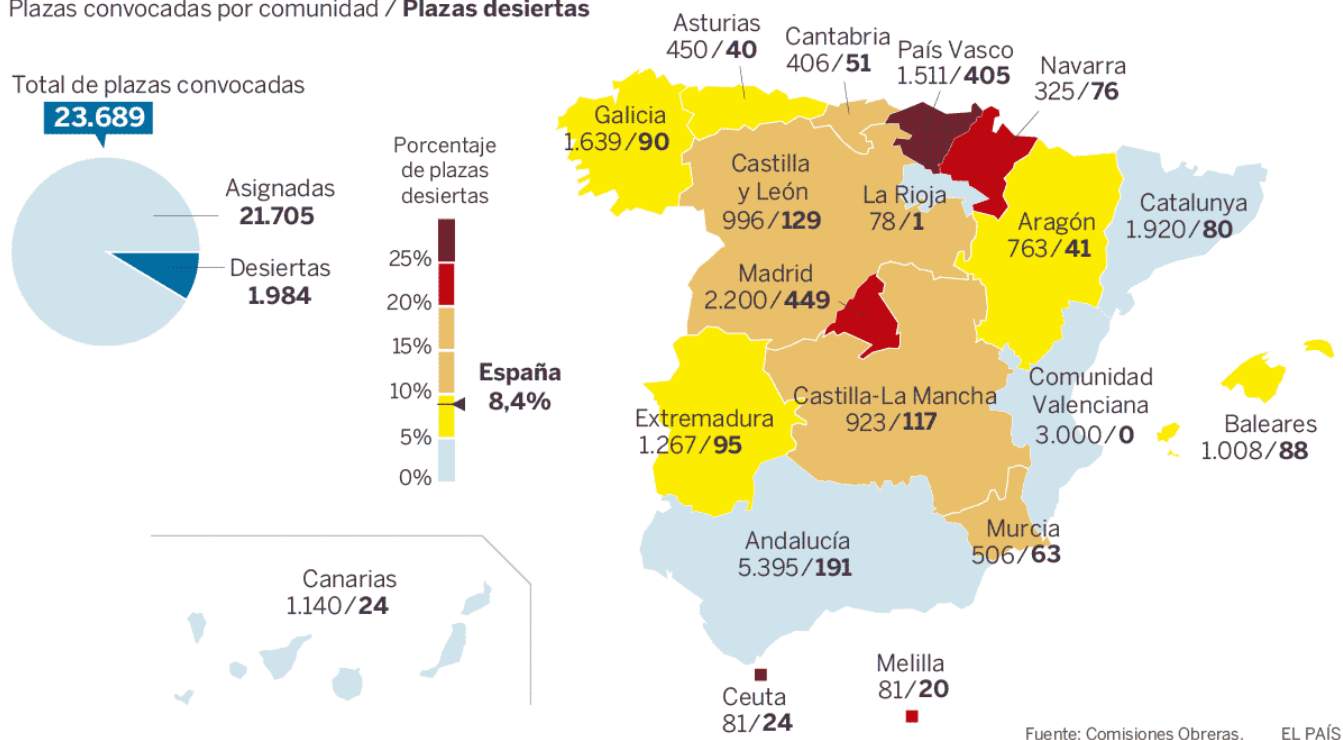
Plazas convocadas por comunidad / **Plazas desiertas**

Total de plazas convocadas
23.689

Asignadas
21.705

Desiertas
1.984

Porcentaje de plazas desiertas
25%
20%
15%
10%
5%
0%

España
8,4%

Asturias
450/40

Cantabria
406/51

País Vasco
1.511/405

Navarra
325/76

Galicia
1.639/90

Castilla y León
996/129

La Rioja
78/1

Aragón
763/41

Catalunya
1.920/80

Madrid
2.200/449

Comunidad Valenciana
3.000/0

Baleares
1.008/88

Extremadura
1.267/95

Castilla-La Mancha
923/117

Murcia
506/63

Andalucía
5.395/191

Canarias
1.140/24

Melilla
81/20

Ceuta
81/24

Fuente: Comisiones Obreras. EL PAÍS